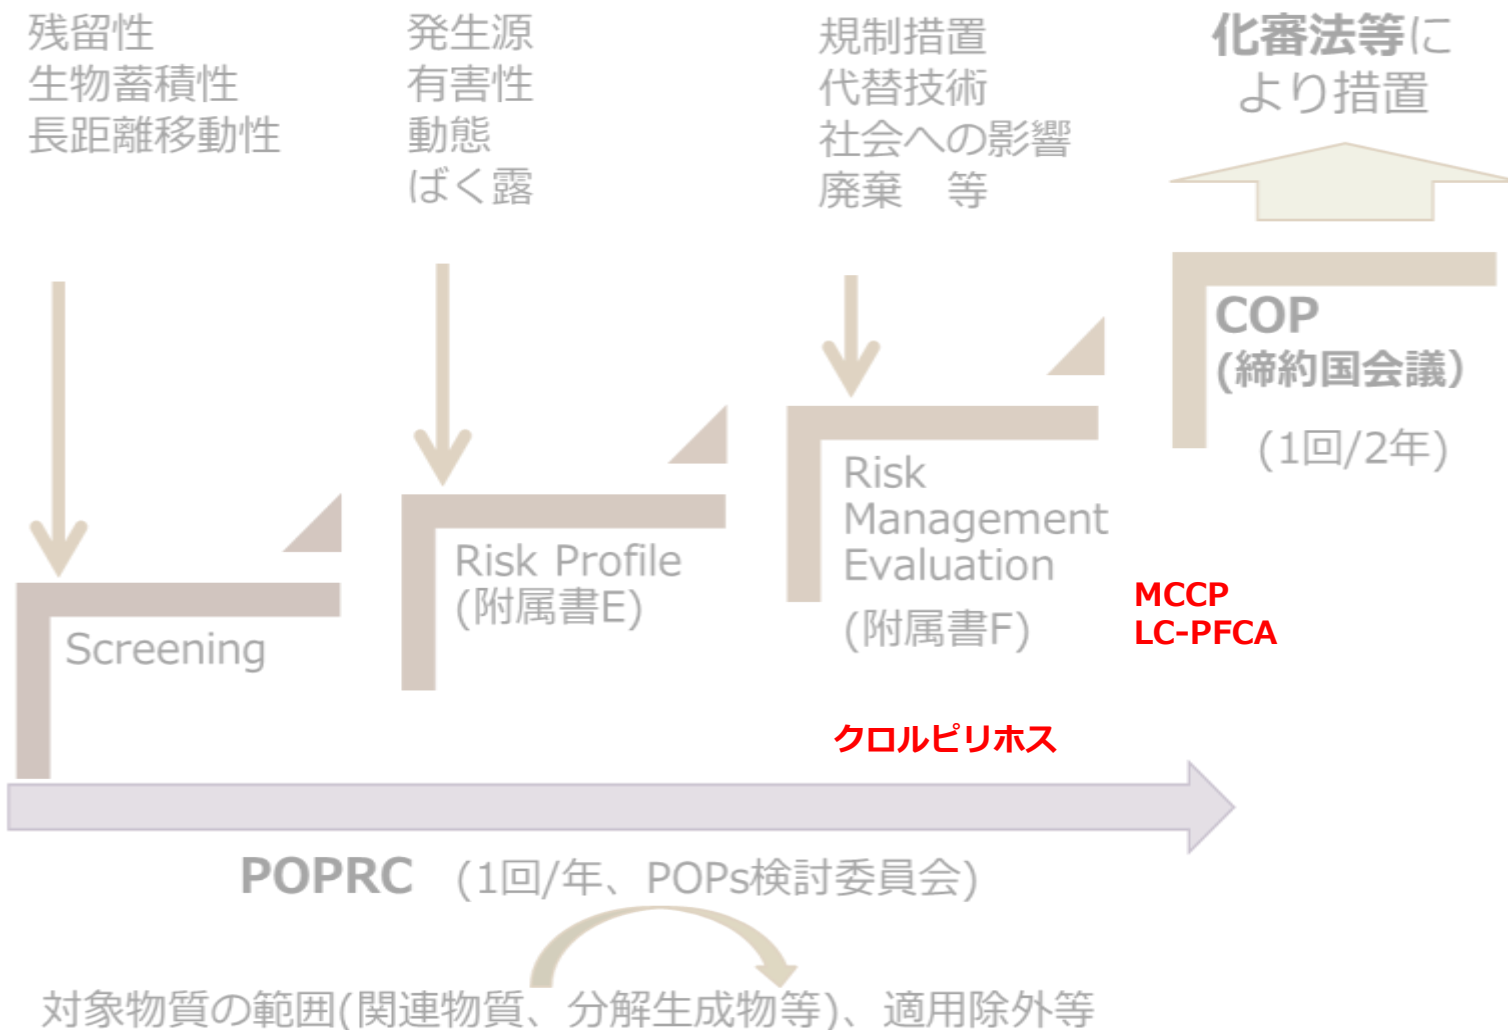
残留性
生物蓄積性
長距離移動性

発生源
有害性
動態
ばく露

規制措置
代替技術
社会への影響
廃棄　等

化審法等により措置

COP
(締約国会議)
(1回/2年)

Screening

Risk Profile
(附属書E)

Risk Management Evaluation
(附属書F)

MCCP
LC-PFCA

クロルピリホス

POPRC　(1回/年、POPs検討委員会)

対象物質の範囲(関連物質、分解生成物等)、適用除外等